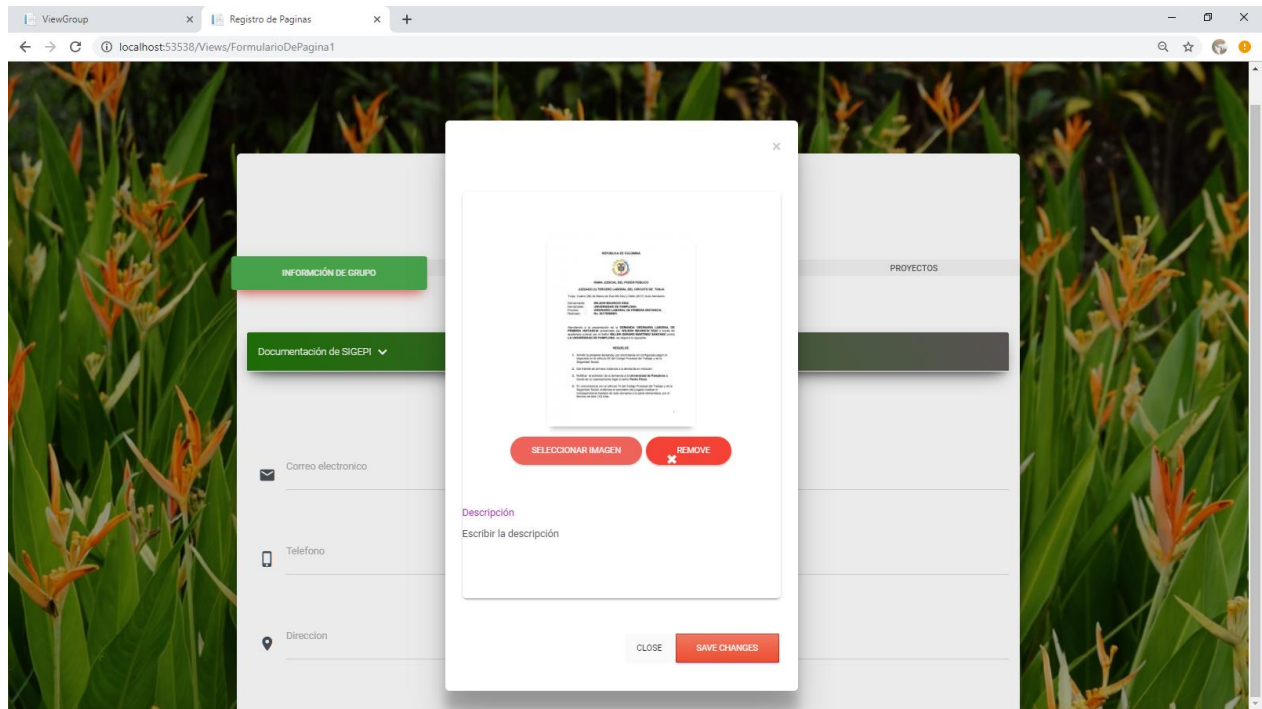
ViewGroup ×
Registro de Paginas ×
+

localhost:53538/Views/FormularioDePagina1

×

REPUBLICA DE COLOMBIA

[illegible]

INFORMCIÓN DE GRUPO

PROYECTOS

Documentación de SIGEPI

SELECCIONAR IMAGEN

REMOVE

Correo electronico

Descripción

Escribir la descripción

Telefono

Direccion

CLOSE

SAVE CHANGES